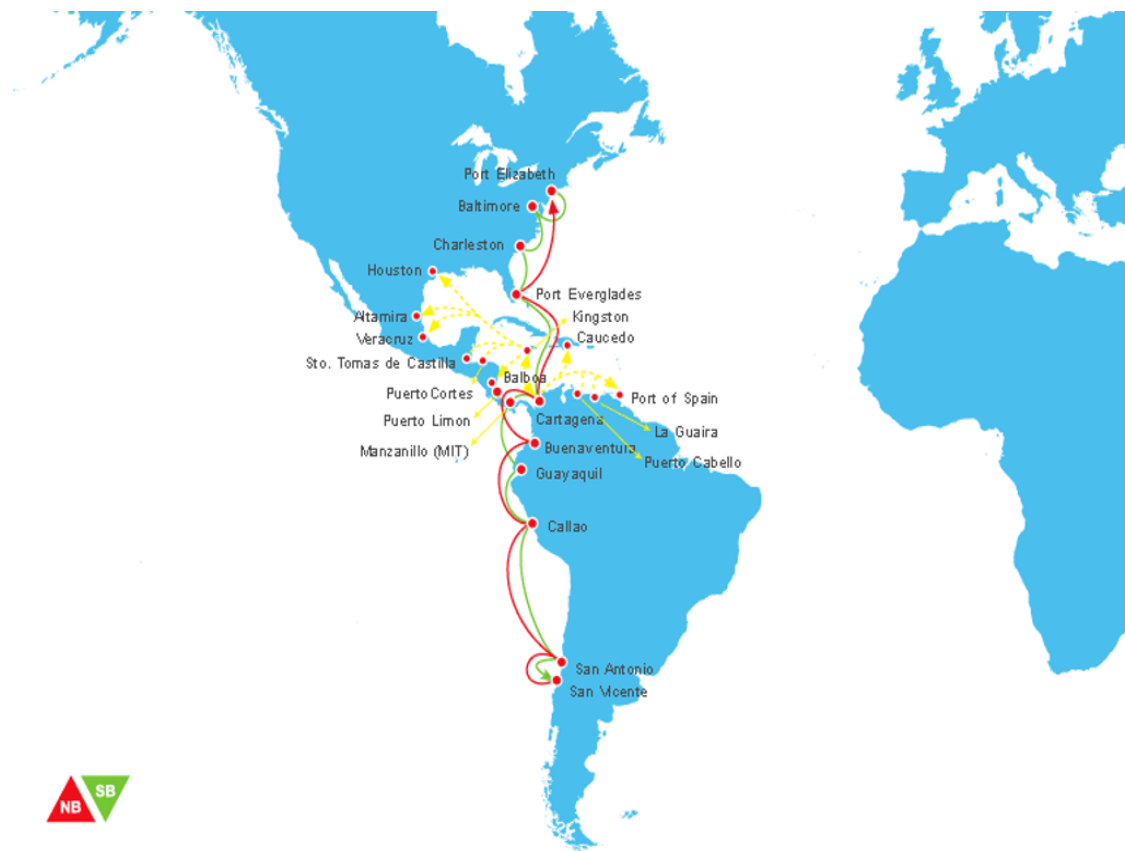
Port Elizabeth
Baltimore
Charleston
Houston
Port Everglades
Kingston
Altamira
Caucedo
Veracruz
Sto. Tomas de Castilla
Balboa
Puerto Cortes
Port of Spain
Puerto Limon
Cartagena
La Guaira
Manzanillo (MIT)
Buenaventura
Puerto Cabello
Guayaquil
Callao
San Antonio
San Vicente
NB
SB